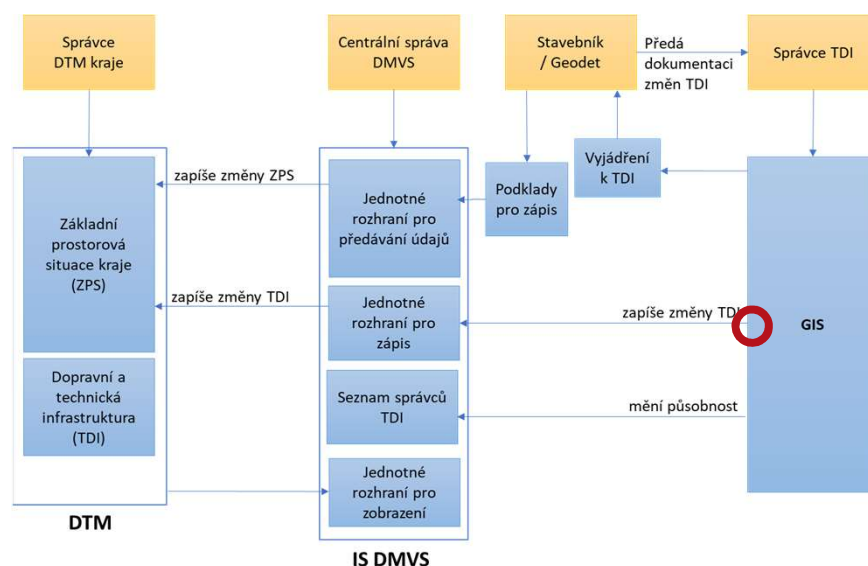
Správce DTM kraje

Centrální správa DMVS

Stavebník / Geodet

Předá dokumentaci změn TDI

Správce TDI

zapíše změny ZPS

Základní prostorová situace kraje (ZPS)

Jednotné rozhraní pro předávání údajů

Podklady pro zápis

Vyjádření k TDI

zapíše změny TDI

Jednotné rozhraní pro zápis

zapíše změny TDI

GIS

Dopravní a technická infrastruktura (TDI)

Seznam správců TDI

mění působnost

Jednotné rozhraní pro zobrazení

DTM

IS DMVS